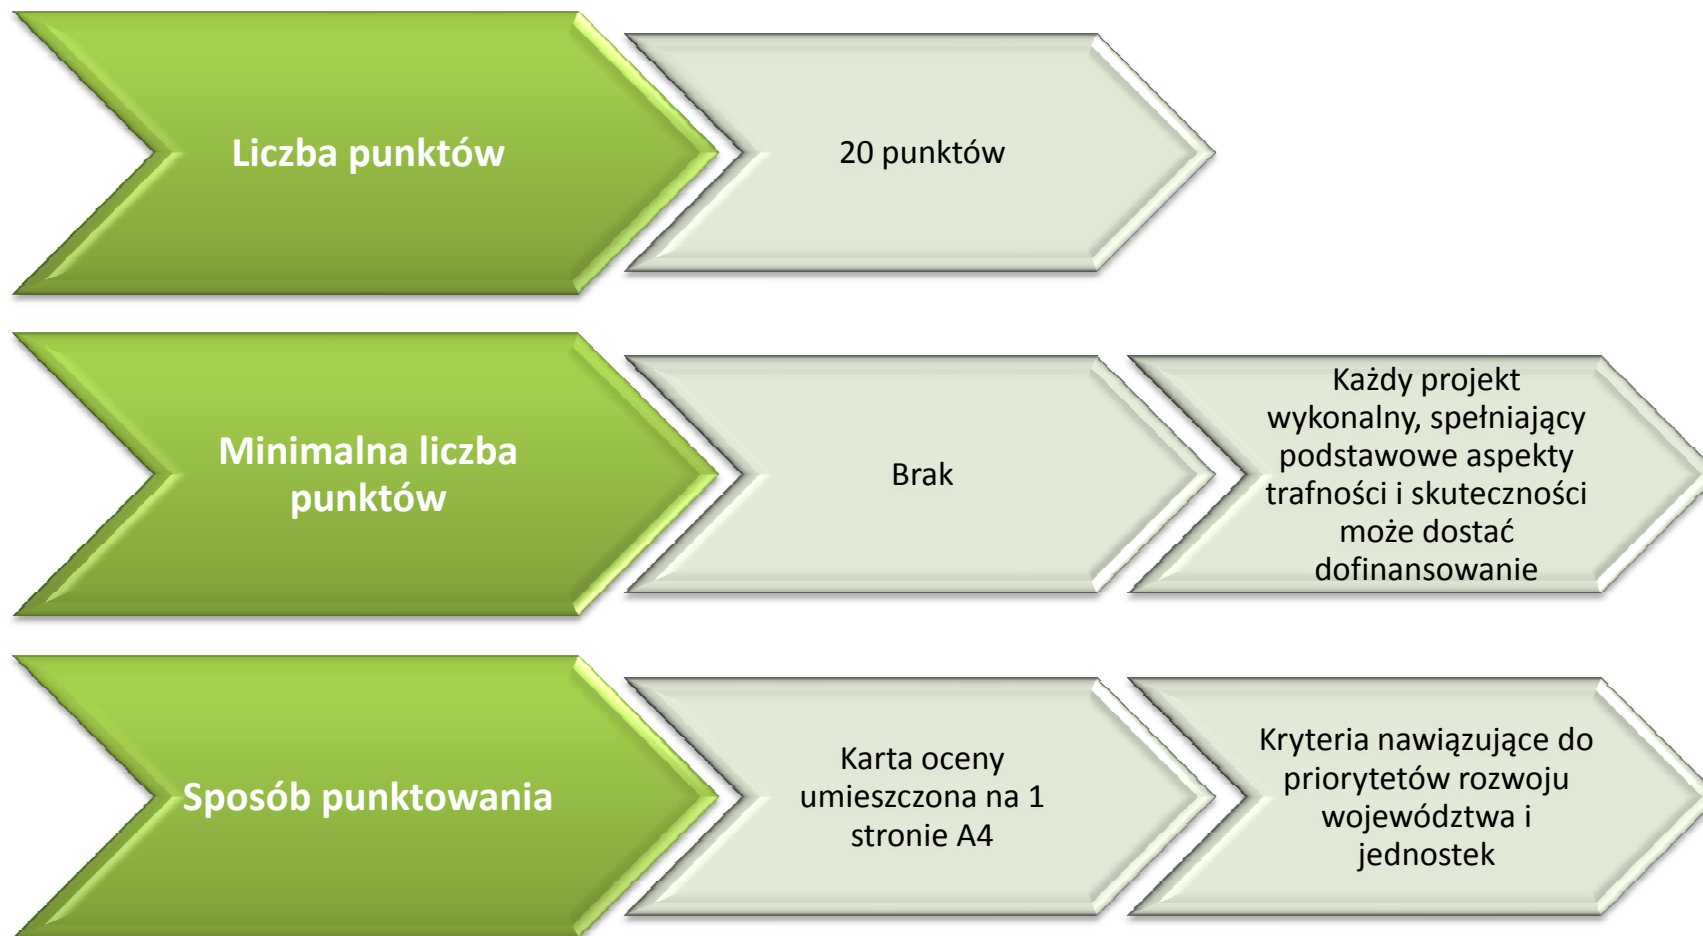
Liczba punktów

20 punktów

Minimalna liczba punktów

Brak

Każdy projekt wykonalny, spełniający podstawowe aspekty trafności i skuteczności może dostać dofinansowanie

Sposób punktowania

Karta oceny umieszczona na 1 stronie A4

Kryteria nawiązujące do priorytetów rozwoju województwa i jednostek